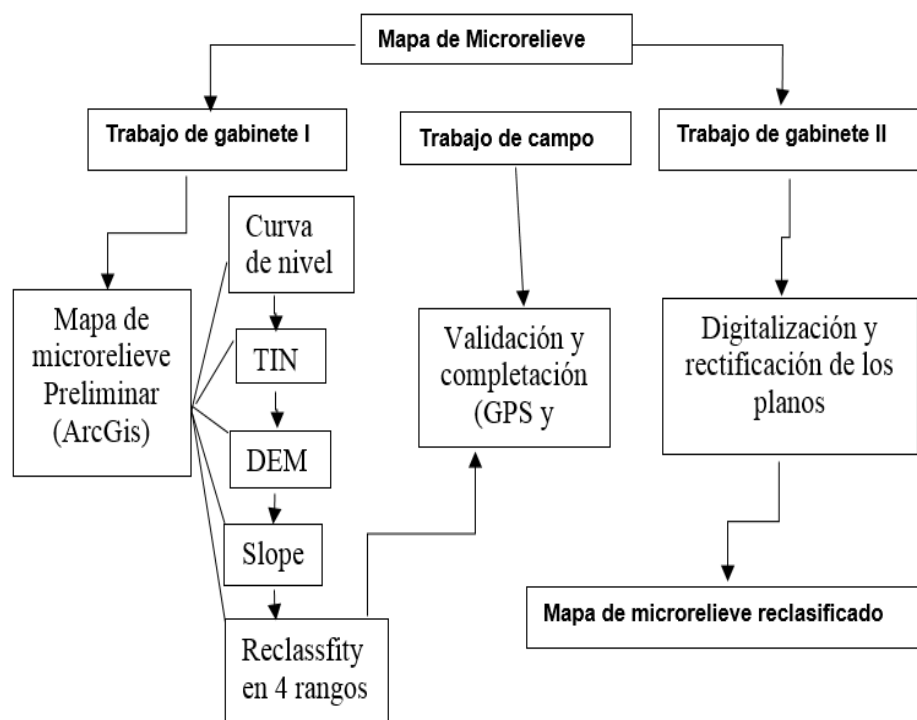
Mapa de Microrelieve

Trabajo de gabinete I

Trabajo de campo

Trabajo de gabinete II

Mapa de microrelieve Preliminar (ArcGis)

Curva de nivel

TIN

DEM

Slope

Reclassfity en 4 rangos

Validación y completación (GPS y

Digitalización y rectificación de los planos

Mapa de microrelieve reclasificado